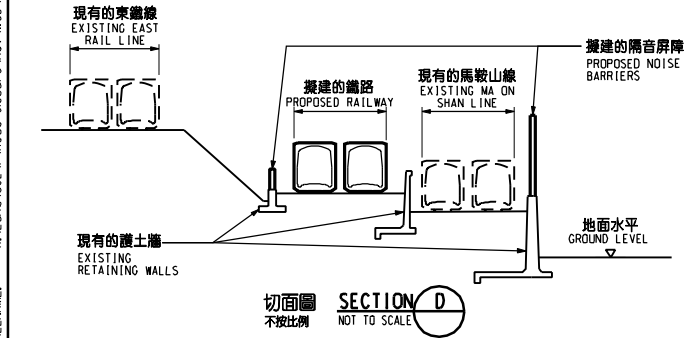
現有的東鐵線
EXISTING EAST RAIL LINE

擬建的隔音屏障
PROPOSED NOISE BARRIERS

擬建的鐵路
PROPOSED RAILWAY

現有的馬鞍山線
EXISTING MA ON SHAN LINE

地面水平
GROUND LEVEL

現有的護土牆
EXISTING RETAINING WALLS

切面圖
不按比例

SECTION D
NOT TO SCALE